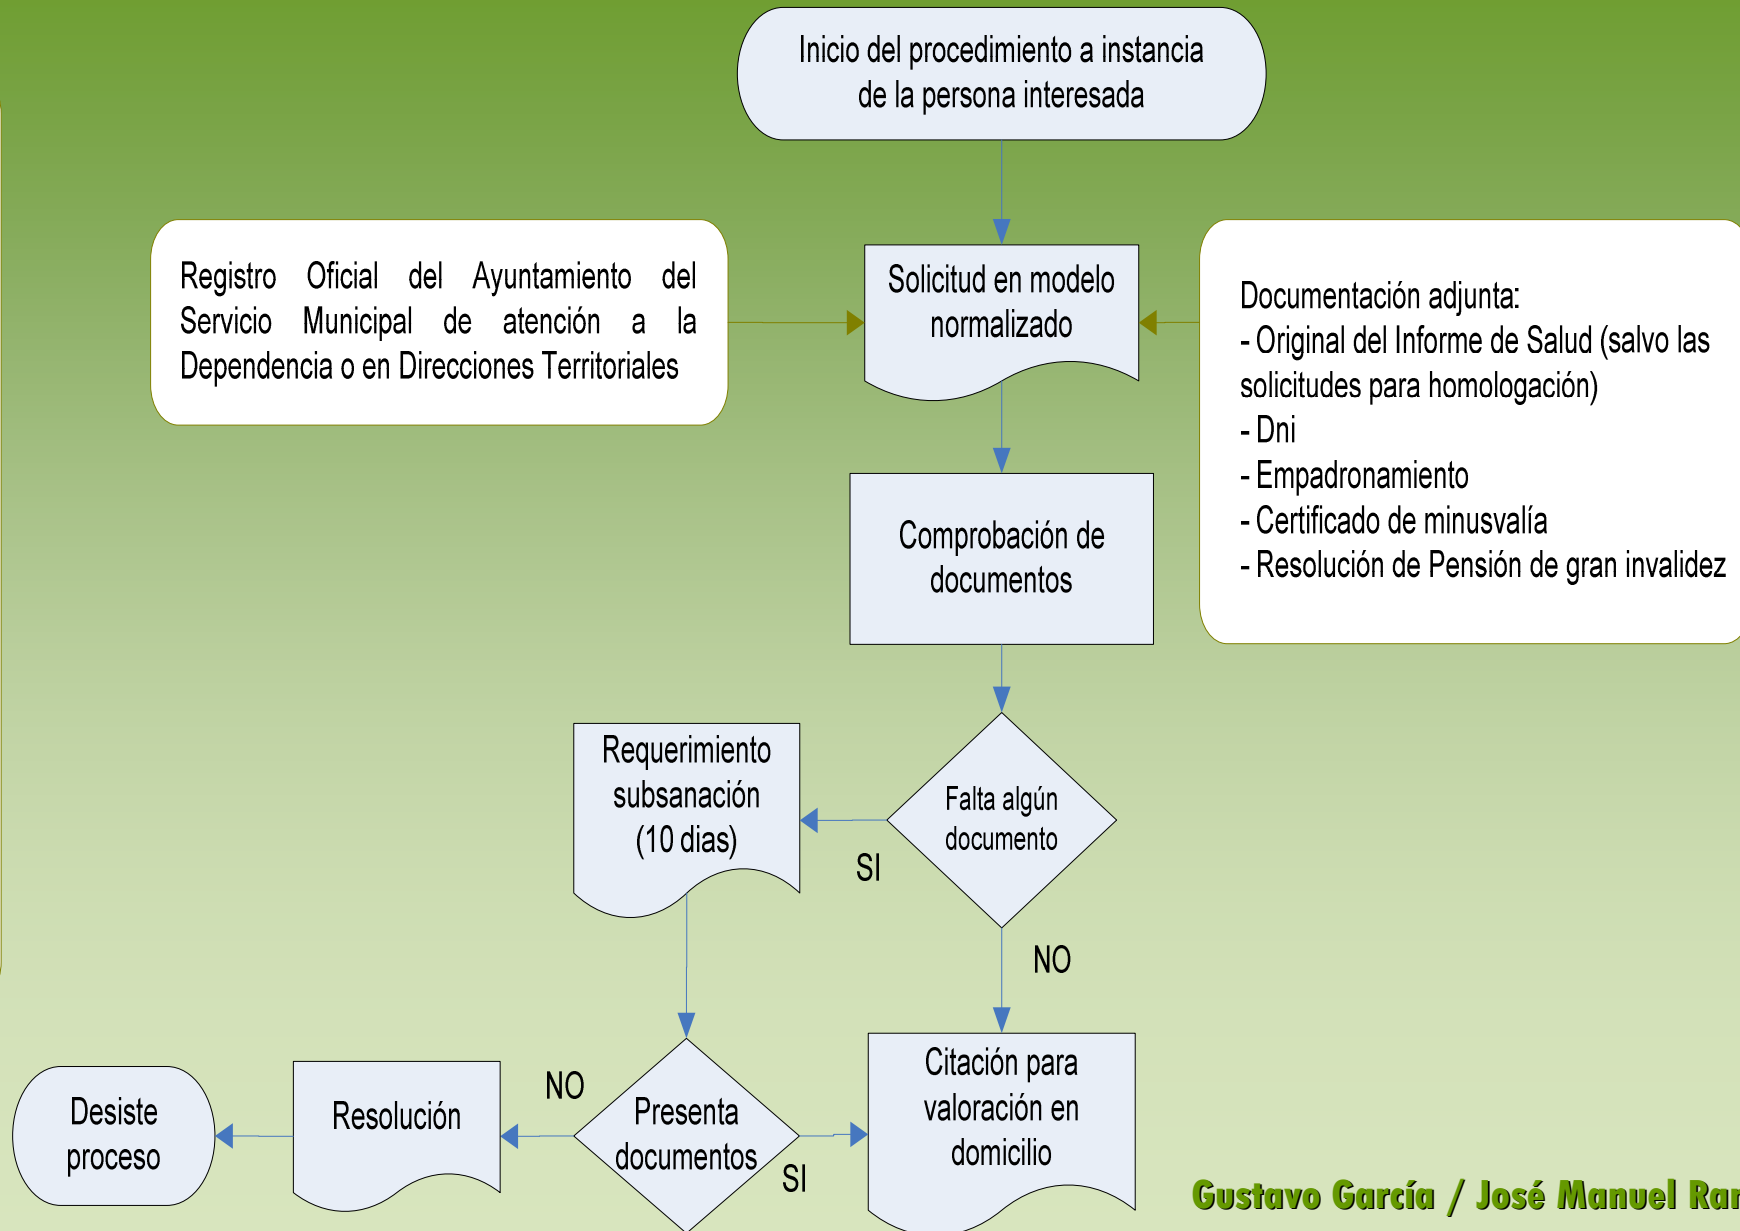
Inicio del procedimiento a instancia de la persona interesada

Registro Oficial del Ayuntamiento del Servicio Municipal de atención a la Dependencia o en Direcciones Territoriales

Solicitud en modelo normalizado

Documentación adjunta:
- Original del Informe de Salud (salvo las solicitudes para homologación)
- Dni
- Empadronamiento
- Certificado de minusvalía
- Resolución de Pensión de gran invalidez

Comprobación de documentos

Requerimiento subsanación (10 dias)

Falta algún documento

SI

NO

NO

Presenta documentos

SI

Citación para valoración en domicilio

Desiste proceso

Resolución

Gustavo García / José Manuel Ra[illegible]